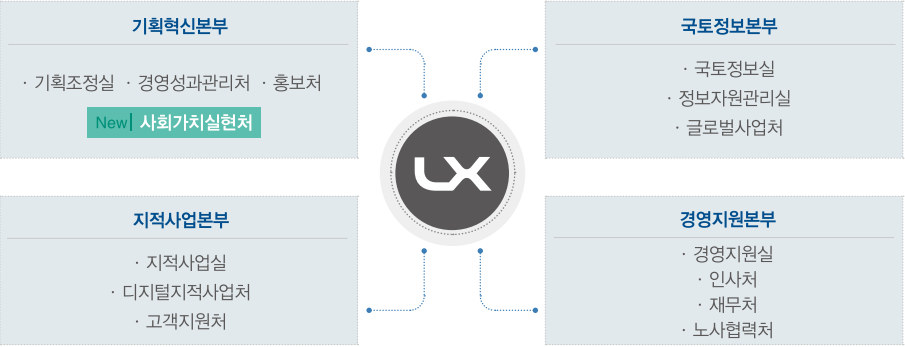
기획혁신본부

· 기획조정실 · 경영성과관리처 · 홍보처

New 사회가치실현처

국토정보본부

· 국토정보실
· 정보자원관리실
· 글로벌사업처

LX

지적사업본부

· 지적사업실
· 디지털지적사업처
· 고객지원처

경영지원본부

· 경영지원실
· 인사처
· 재무처
· 노사협력처